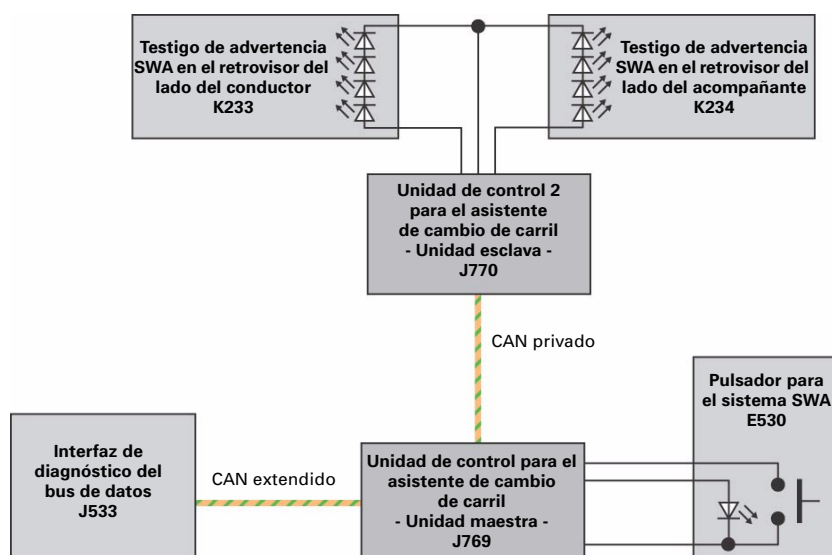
Testigo de advertencia SWA en el retrovisor del lado del conductor K233

Testigo de advertencia SWA en el retrovisor del lado del acompañante K234

Unidad de control 2 para el asistente de cambio de carril - Unidad esclava - J770

CAN privado

Pulsador para el sistema SWA E530

Interfaz de diagnóstico del bus de datos J533

CAN extendido

Unidad de control para el asistente de cambio de carril - Unidad maestra - J769